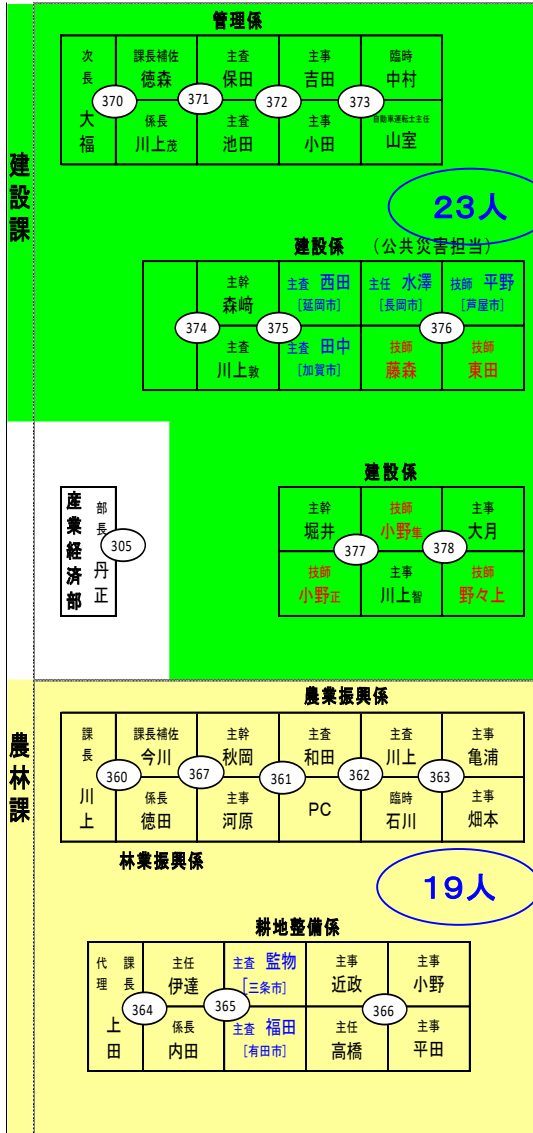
建設課

管理係

| 次長 大福 | 課長補佐 徳森 | 主査 保田 | 主事 吉田 | 臨時 中村 |
|---|---|---|---|---|
| | 係長 川上茂 | 主査 池田 | 主事 小田 | 自動車運転士主任 山室 |

370 371 372 373

23人

建設係 （公共災害担当）

| | 主幹 森崎 | 主査 西田 [延岡市] | 主任 水澤 [長岡市] | 技師 平野 [芦屋市] |
|---|---|---|---|---|
| | 主査 川上敦 | 主査 田中 [加賀市] | 技師 藤森 | 技師 東田 |

374 375 376

産業経済部 部長 丹正 305

建設係

| 主幹 堀井 | 技師 小野隼 | 主事 大月 |
|---|---|---|
| 技師 小野正 | 主事 川上智 | 技師 野々上 |

377 378

農林課

農業振興係

| 課長 川上 | 課長補佐 今川 | 主幹 秋岡 | 主査 和田 | 主査 川上 | 主事 亀浦 |
|---|---|---|---|---|---|
| | 係長 徳田 | 主事 河原 | PC | 臨時 石川 | 主事 畑本 |

360 367 361 362 363

林業振興係

19人

耕地整備係

| 代理 課長 上田 | 主任 伊達 | 主査 監物 [三条市] | 主事 近政 | 主事 小野 |
|---|---|---|---|---|
| | 係長 内田 | 主査 福田 [有田市] | 主任 高橋 | 主事 平田 |

364 365 366